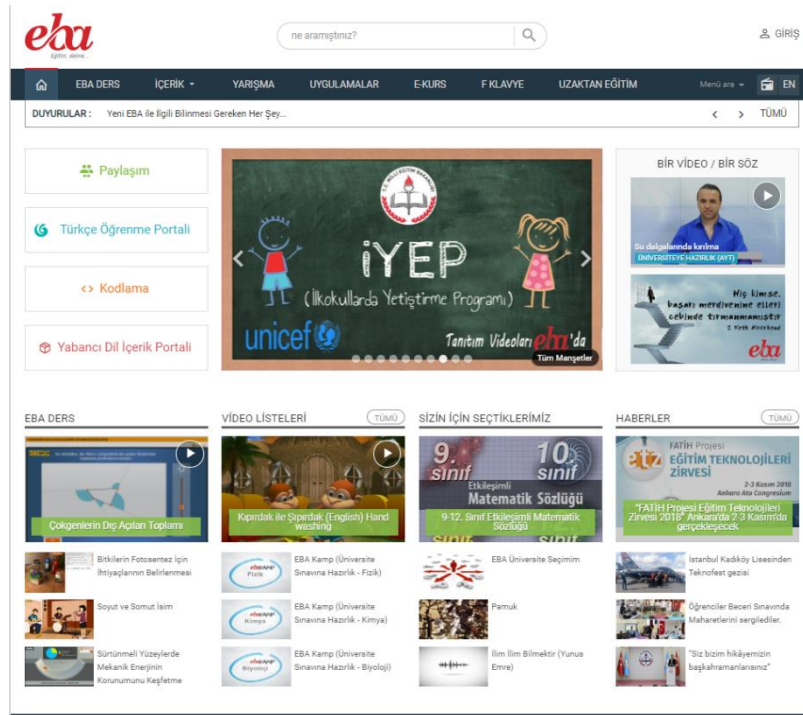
eba
Eğitim. Bilişim.

ne aramıştınız?

GİRİŞ

EBA DERS | İÇERİK | YARIŞMA | UYGULAMALAR | E-KURS | F KLAVYE | UZAKTAN EĞİTİM | Menü ara | EN

DUYURULAR : Yeni EBA ile İlgili Bilinmesi Gereken Her Şey...

TÜMÜ

Paylaşım

Türkçe Öğrenme Portali

Kodlama

Yabancı Dil İçerik Portali

T.C. MİLLÎ EĞİTİM BAKANLIĞI

İYEP
(İlkokullarda Yetiştirme Programı)

unicef

Tanıtım Videoları eba'da

Tüm Manşetler

BİR VİDEO / BİR SÖZ

Su dalgalarında kırılma
ÜNİVERSİTEYE HAZIRLIK (AYT)

Hiç kimse, başarı merdivenine elleri cebinde tırmanmamıştır
J. Keth Moorhead

eba

EBA DERS

Çokgenlerin Dış Açıları Toplamı

Bitkilerin Fotosentez İçin İhtiyaçlarının Belirlenmesi

Soyut ve Somut İsim

Sürtünmeli Yüzeylerde Mekanik Enerjinin Korunumunu Keşfetme

VİDEO LİSTELERİ

TÜMÜ

Kıpırdak ile Şıpırdak (English) Hand washing

EBA Kamp (Üniversite Sınavına Hazırlık - Fizik)

EBA Kamp (Üniversite Sınavına Hazırlık - Kimya)

EBA Kamp (Üniversite Sınavına Hazırlık - Biyoloji)

SİZİN İÇİN SEÇTİKLERİMİZ

9. sınıf 10. sınıf
Etkileşimli Matematik Sözlüğü

9-12. Sınıf Etkileşimli Matematik Sözlüğü

EBA Üniversite Seçimim

Pamuk

İlim İlim Bilmektir (Yunus Emre)

HABERLER

TÜMÜ

FATİH Projesi
EĞİTİM TEKNOLOJİLERİ ZİRVESİ
2-3 Kasım 2018
Ankara Ato Congresium

"FATİH Projesi Eğitim Teknolojileri Zirvesi 2018" Ankara'da 2-3 Kasım'da gerçekleşecek

İstanbul Kadıköy Lisesinden Teknofest gezisi

Öğrenciler Beceri Sınavında Maharetlerini sergilediler.

"Siz bizim hikâyemizin başkahramanlarısınız"